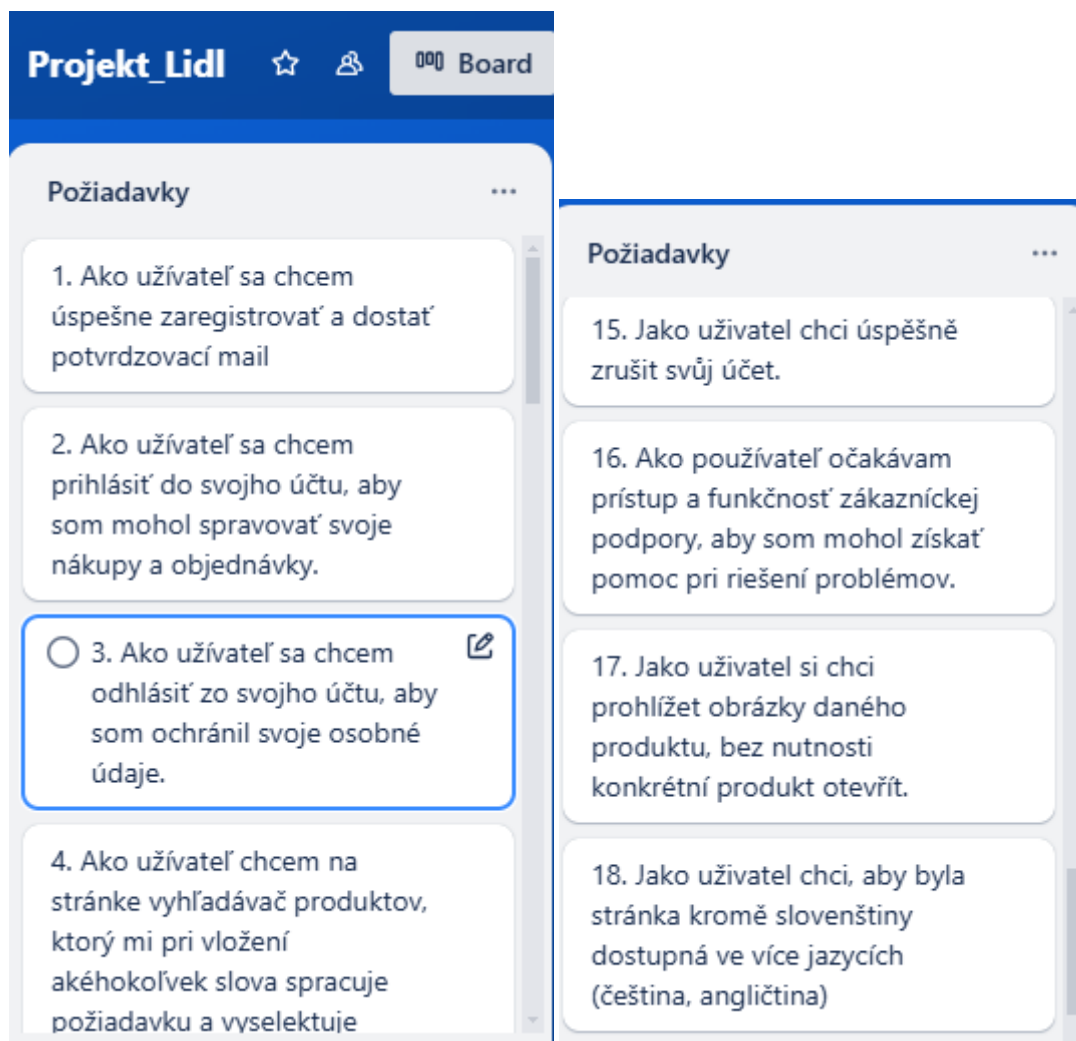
Projekt_Lidl

Board

Požiadavky

...

1. Ako užívateľ sa chcem úspešne zaregistrovať a dostať potvrdzovací mail

2. Ako užívateľ sa chcem prihlásiť do svojho účtu, aby som mohol spravovať svoje nákupy a objednávky.

3. Ako užívateľ sa chcem odhlásiť zo svojho účtu, aby som ochránil svoje osobné údaje.

4. Ako užívateľ chcem na stránke vyhľadávač produktov, ktorý mi pri vložení akéhokoľvek slova spracuje požiadavku a vyselektuje

Požiadavky

...

15. Jako uživatel chci úspěšně zrušit svůj účet.

16. Ako používateľ očakávam prístup a funkčnosť zákazníckej podpory, aby som mohol získať pomoc pri riešení problémov.

17. Jako uživatel si chci prohlížet obrázky daného produktu, bez nutnosti konkrétní produkt otevřít.

18. Jako uživatel chci, aby byla stránka kromě slovenštiny dostupná ve více jazycích (čeština, angličtina)